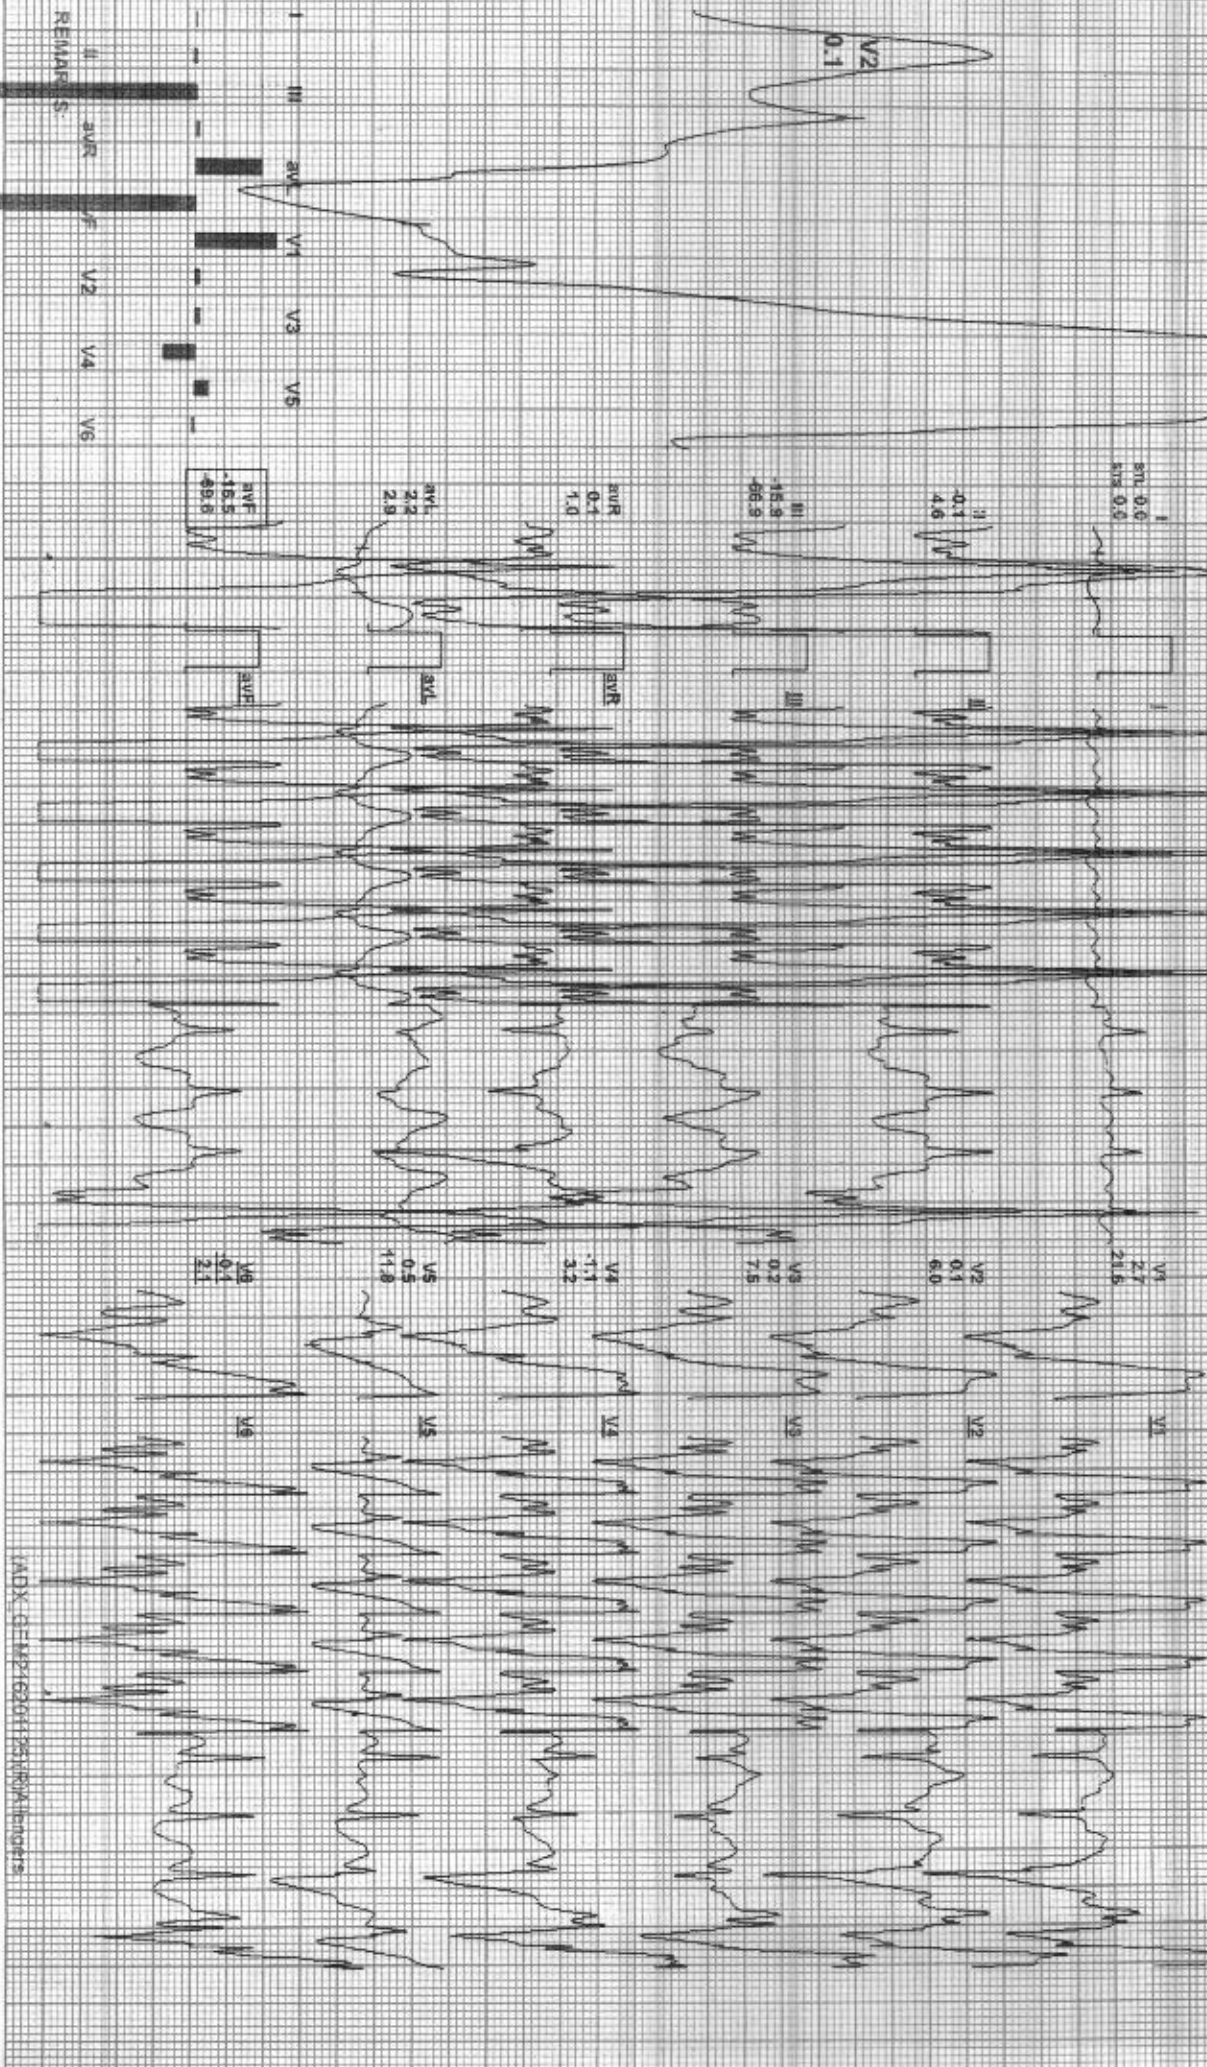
V2
0.1

I II III aVR aVL aVF V1 V2 V3 V4 V5 V6

REMARKS:

I
STL 0.0
STS 0.0

II
-0.1
4.6

III
-15.9
-66.9

aVR
0.1
1.0

aVL
2.2
2.9

aVF
-15.5
-69.6

I II III aVR aVL aVF

V1
2.7
21.6

V2
0.1
6.0

V3
0.2
7.5

V4
-1.1
3.2

V5
0.5
11.8

V6
0.1
2.1

V1 V2 V3 V4 V5 V6

MDX_GEM21620112S(R)/Allingers